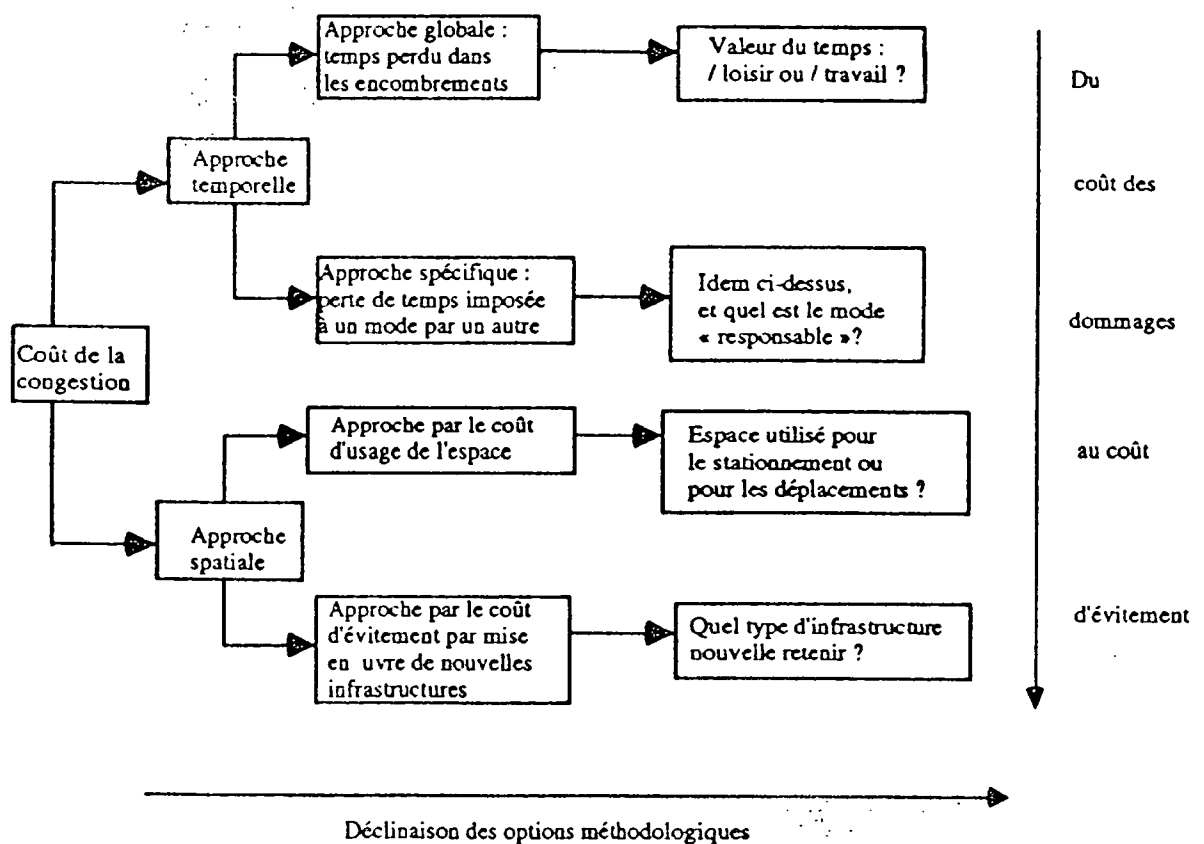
Coût de la congestion

Approche temporelle

Approche globale : temps perdu dans les encombrements

Valeur du temps : / loisir ou / travail ?

Approche spécifique : perte de temps imposée à un mode par un autre

Idem ci-dessus, et quel est le mode « responsable »?

Approche spatiale

Approche par le coût d'usage de l'espace

Espace utilisé pour le stationnement ou pour les déplacements ?

Approche par le coût d'évitement par mise en uvre de nouvelles infrastructures

Quel type d'infrastructure nouvelle retenir ?

Du coût des dommages au coût d'évitement

Déclinaison des options méthodologiques